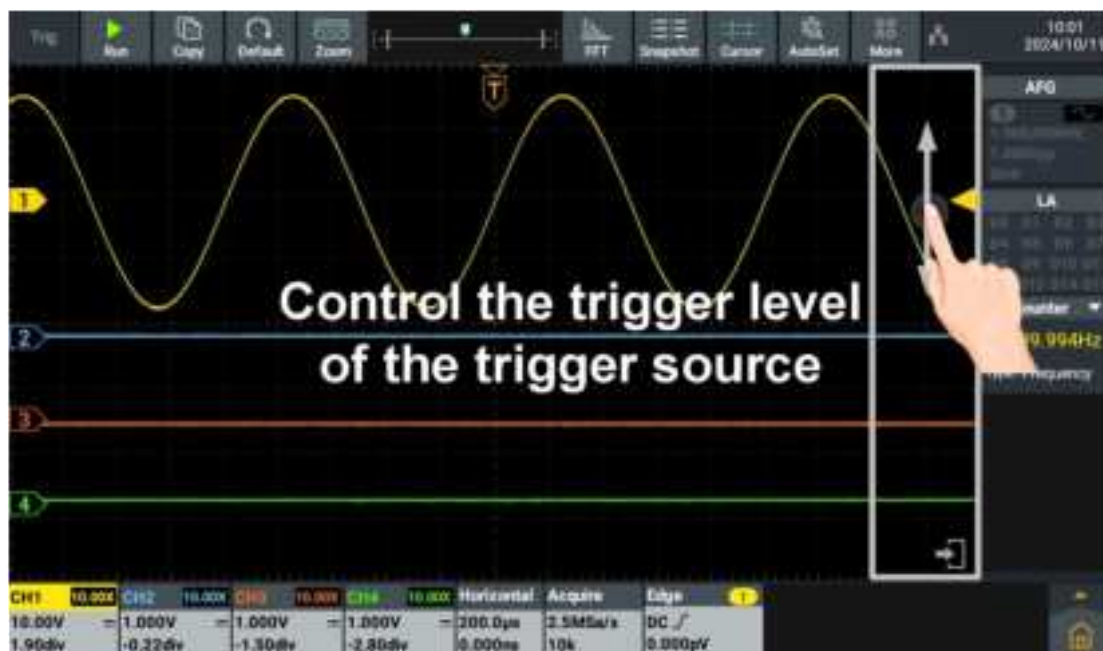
Trig
Run
Copy
Default
Zoom
FFT
Snapshot
Cursor
AutoSet
More
10:01
2024/10/11

AFG

LA

T

1

2

3

4

Control the trigger level of the trigger source

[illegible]meter
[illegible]9.994Hz
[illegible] Frequency

| CH1 10.00X | CH2 10.00X | CH3 10.00X | CH4 10.00X | Horizontal | Acquire | Edge 1 |
|---|---|---|---|---|---|---|
| 10.00V 1.90div | 1.000V -0.22div | 1.000V -1.30div | 1.000V -2.80div | 200.0μs 0.000ns | 2.5MSa/s 10k | DC 0.000pV |